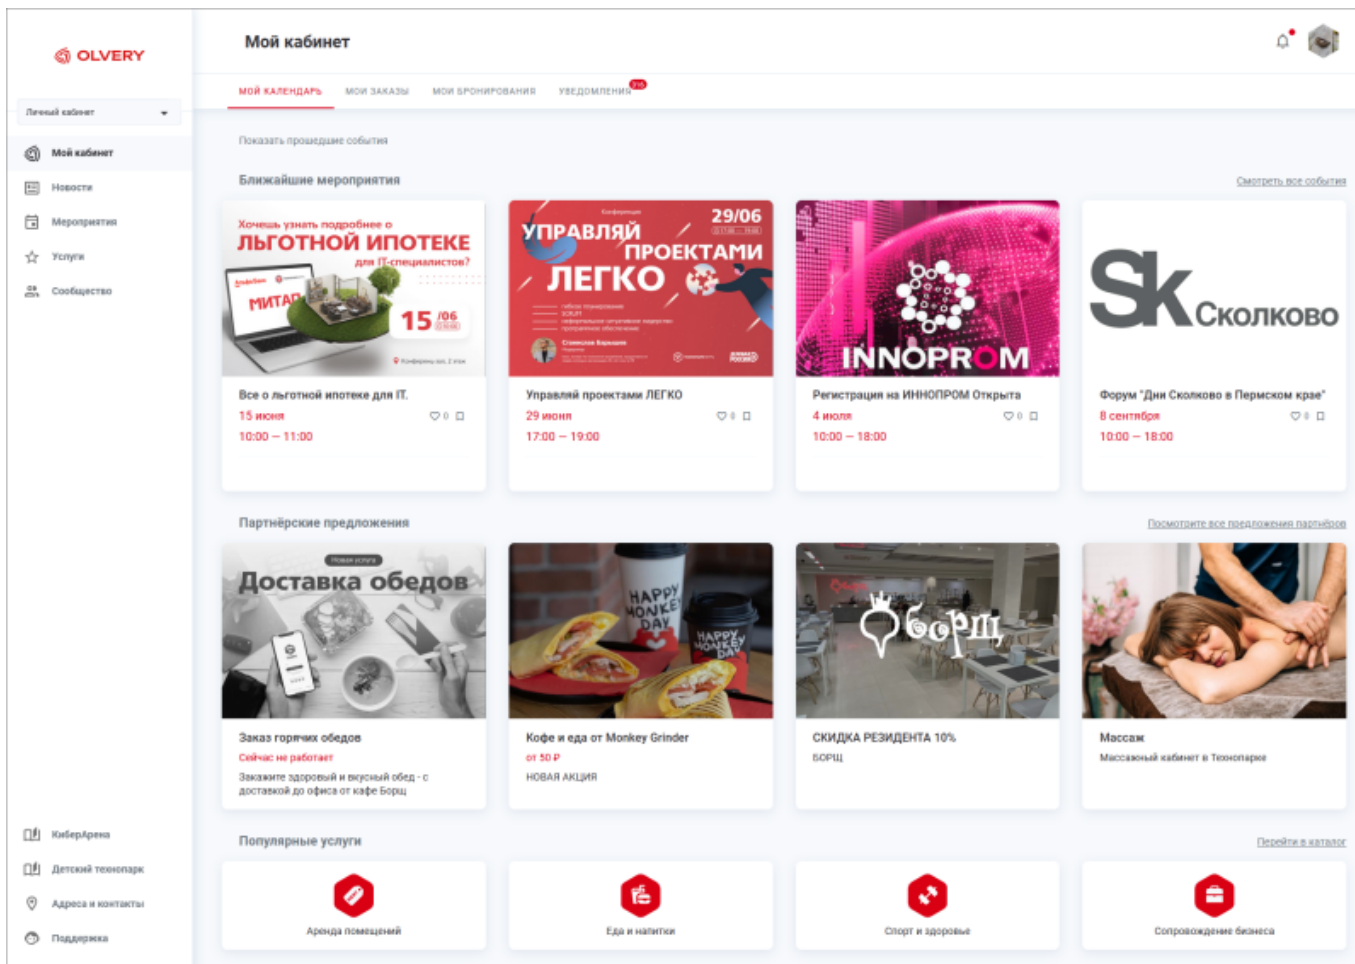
OLVERY

Личный кабинет

Мой кабинет
Новости
Мероприятия
Услуги
Сообщество

КиберАрена
Детский технопарк
Адреса и контакты
Поддержка

Мой кабинет

МОЙ КАЛЕНДАРЬ МОИ ЗАКАЗЫ МОИ БРОНИРОВАНИЯ УВЕДОМЛЕНИЯ

Показать прошедшие события

Ближайшие мероприятия

Смотреть все события

Хочешь узнать подробнее о ЛЬГОТНОЙ ИПОТЕКЕ для IT-специалистов?
МИТАП
15 /06

Все о льготной ипотеке для IT.
15 июня
10:00 — 11:00

29/06
УПРАВЛЯЙ ПРОЕКТАМИ ЛЕГКО

Управляй проектами ЛЕГКО
29 июня
17:00 — 19:00

INNOPROM

Регистрация на ИННОПРОМ Открыта
4 июля
10:00 — 18:00

Sk Сколково

Форум "Дни Сколково в Пермском крае"
8 сентября
10:00 — 18:00

Партнёрские предложения

Посмотрите все предложения партнёров

Новая услуга
Доставка обедов

Заказ горячих обедов
Сейчас не работает
Закажите здоровый и вкусный обед - с доставкой до офиса от кафе Борщ

HAPPY MONKEY DAY

Кофе и еда от Monkey Grinder
от 50 ₽
НОВАЯ АКЦИЯ

Борщ

СКИДКА РЕЗИДЕНТА 10%
БОРЩ

Массаж
Массажный кабинет в Технопарке

Популярные услуги

Перейти в каталог

Аренда помещений
Еда и напитки
Спорт и здоровье
Сопровождение бизнеса